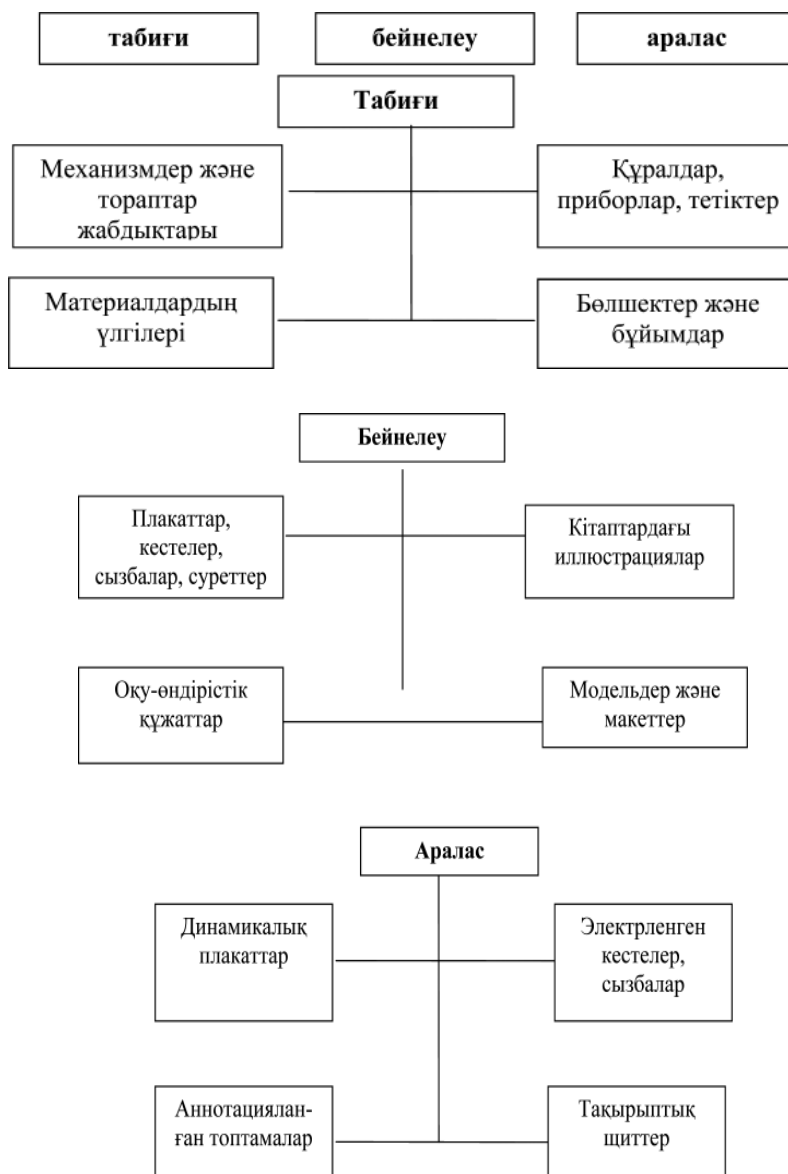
табиғи

бейнелеу

аралас

Табиғи

Механизмдер және тораптар жабдықтары

Құралдар, приборлар, тетіктер

Материалдардың үлгілері

Бөлшектер және бұйымдар

Бейнелеу

Плакаттар, кестелер, сызбалар, суреттер

Кітаптардағы иллюстрациялар

Оқу-өндірістік құжаттар

Модельдер және макеттер

Аралас

Динамикалық плакаттар

Электрленген кестелер, сызбалар

Аннотацияланған топтамалар

Тақырыптық щиттер